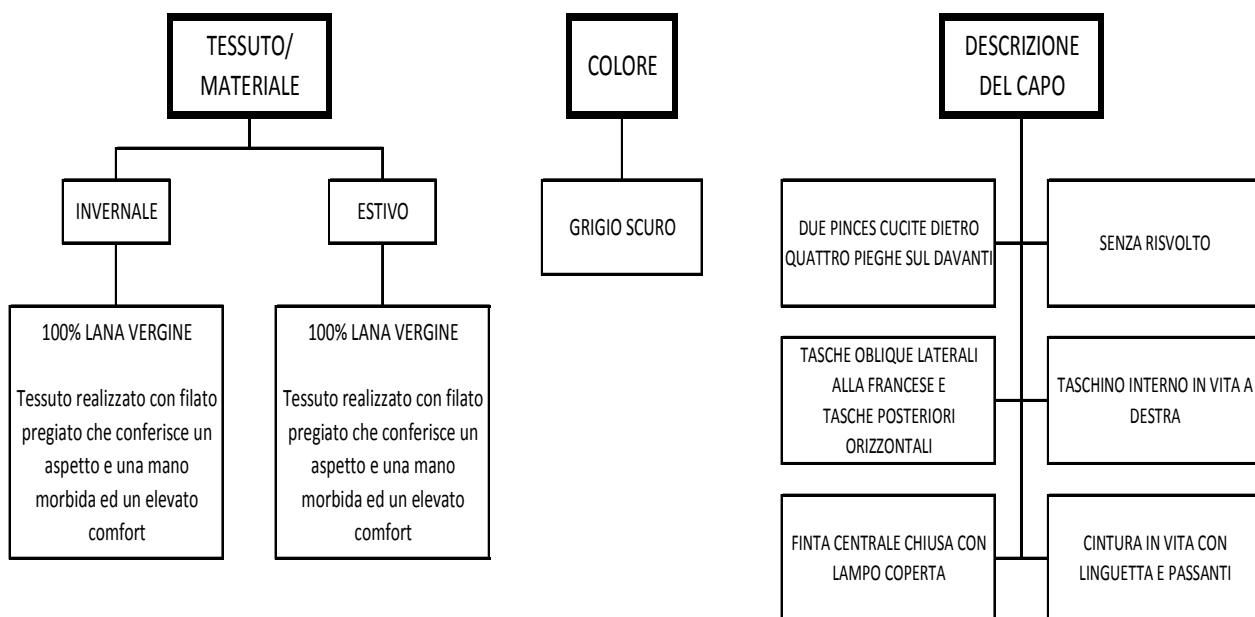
TESSUTO/ MATERIALE

INVERNALE

100% LANA VERGINE

Tessuto realizzato con filato pregiato che conferisce un aspetto e una mano morbida ed un elevato comfort

ESTIVO

100% LANA VERGINE

Tessuto realizzato con filato pregiato che conferisce un aspetto e una mano morbida ed un elevato comfort

COLORE

GRIGIO SCURO

DESCRIZIONE DEL CAPO

DUE PINCES CUCITE DIETRO QUATTRO PIEGHE SUL DAVANTI

SENZA RISVOLTO

TASCHE OBLIQUE LATERALI ALLA FRANCESE E TASCHE POSTERIORI ORIZZONTALI

TASCHINO INTERNO IN VITA A DESTRA

FINTA CENTRALE CHIUSA CON LAMPO COPERTA

CINTURA IN VITA CON LINGUETTA E PASSANTI